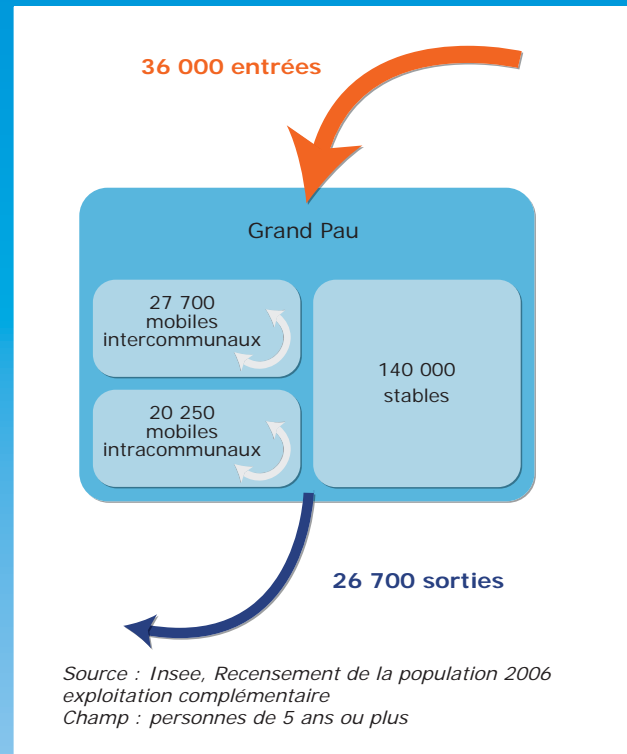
36 000 entrées

Grand Pau

27 700
mobiles
intercommunaux

20 250
mobiles
intracommunaux

140 000
stables

26 700 sorties

Source : Insee, Recensement de la population 2006
exploitation complémentaire
Champ : personnes de 5 ans ou plus